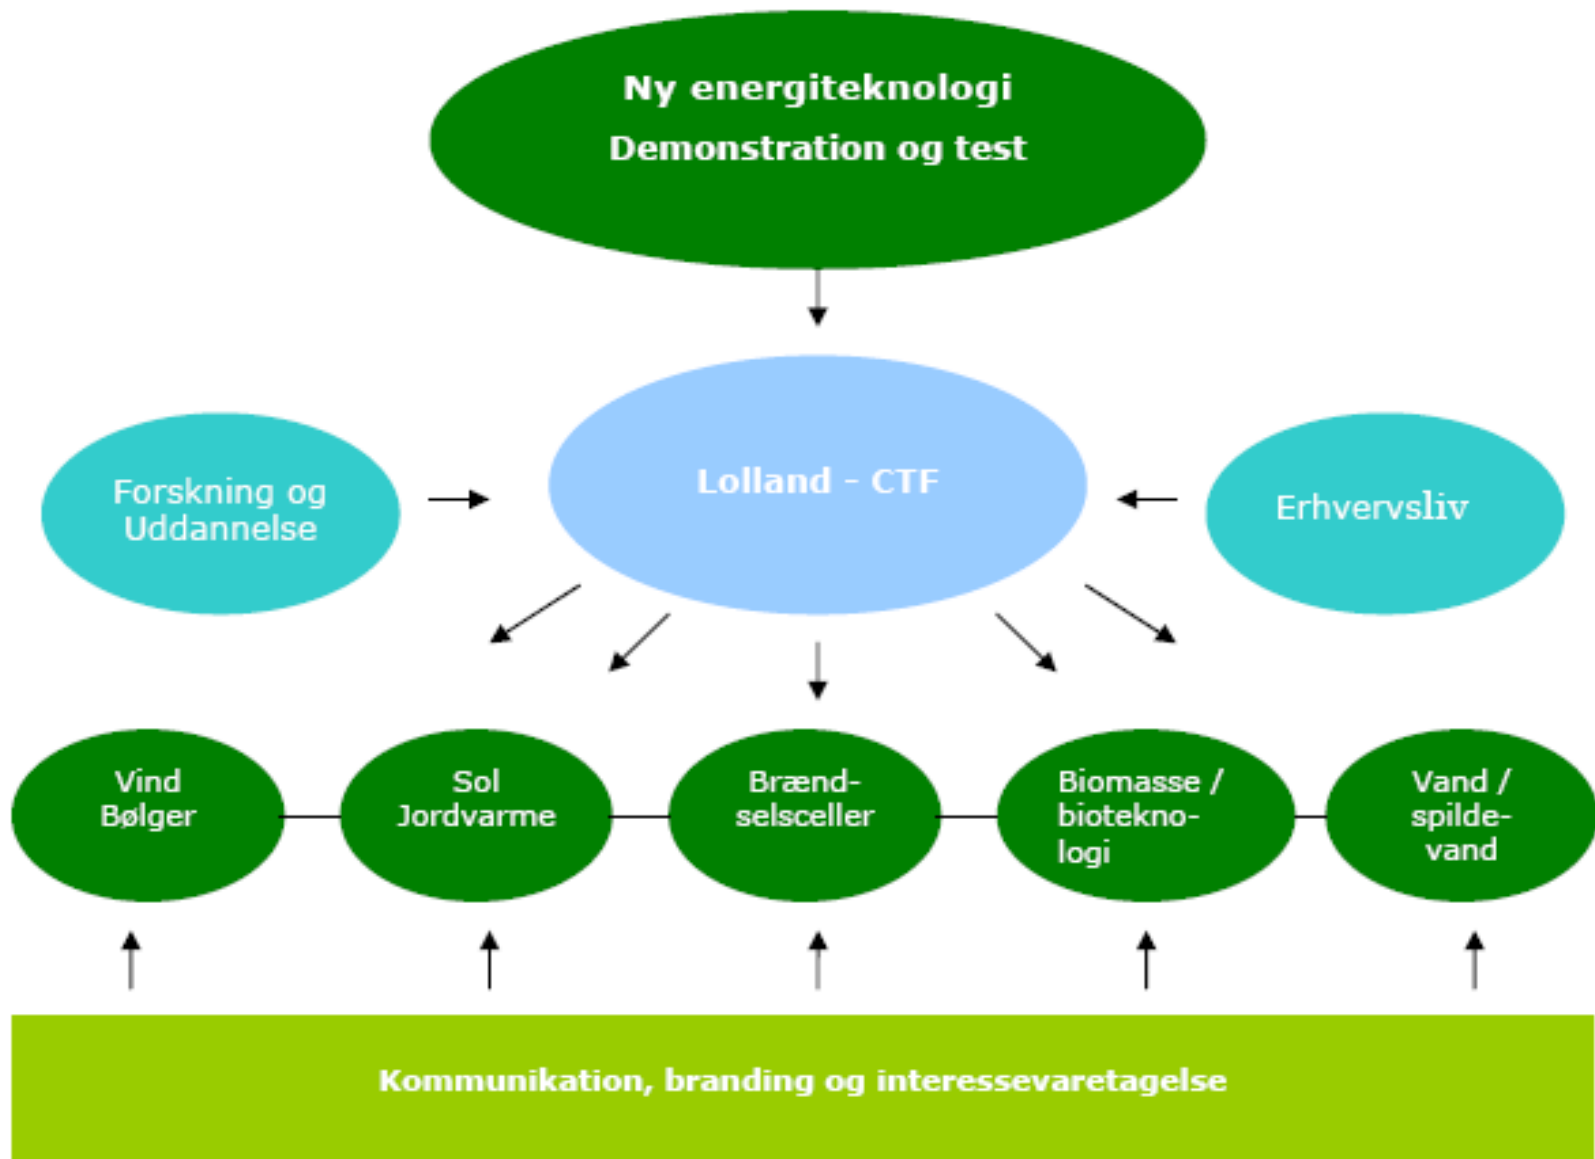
Ny energiteknologi
Demonstration og test

Forskning og Uddannelse

Lolland - CTF

Erhvervsliv

Vind
Bølger

Sol
Jordvarme

Brændselsceller

Biomasse / bioteknologi

Vand / spildevand

Kommunikation, branding og interessevaretagelse